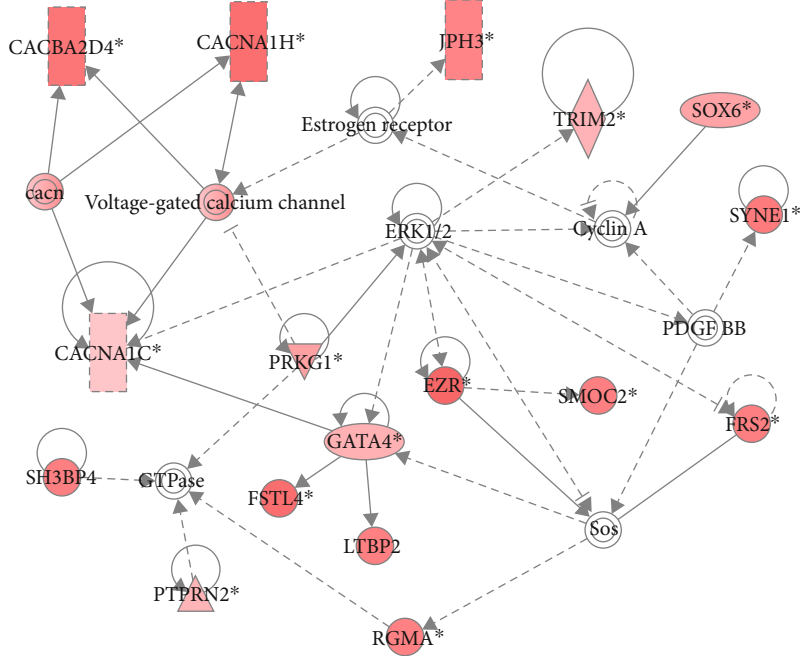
CACBA2D4*
CACNA1H*
JPH3*
Estrogen receptor
TRIM2*
SOX6*
cacn
Voltage-gated calcium channel
ERK1/2
Cyclin A
SYNE1*
PDGF BB
CACNA1C*
PRKG1*
EZR*
SMOC2*
FRS2*
GATA4*
SH3BP4
GTPase
FSTL4*
LTBP2
Sos
PTPRN2*
RGMA*